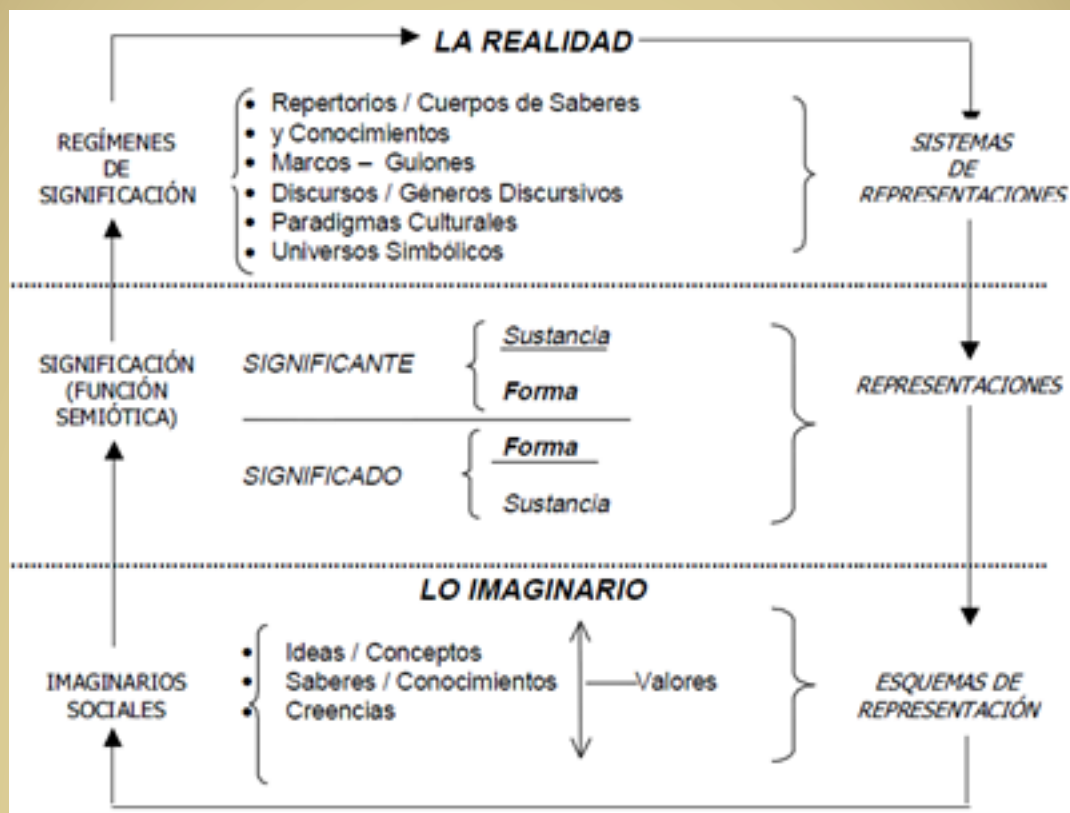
LA REALIDAD

REGÍMENES DE SIGNIFICACIÓN

- Repertorios / Cuerpos de Saberes
- y Conocimientos
- Marcos – Guiones
- Discursos / Géneros Discursivos
- Paradigmas Culturales
- Universos Simbólicos

SISTEMAS DE REPRESENTACIONES

SIGNIFICACIÓN (FUNCIÓN SEMIÓTICA)

SIGNIFICANTE
Sustancia
Forma

SIGNIFICADO
Forma
Sustancia

REPRESENTACIONES

LO IMAGINARIO

IMAGINARIOS SOCIALES

- Ideas / Conceptos
- Saberes / Conocimientos
- Creencias

Valores

ESQUEMAS DE REPRESENTACIÓN